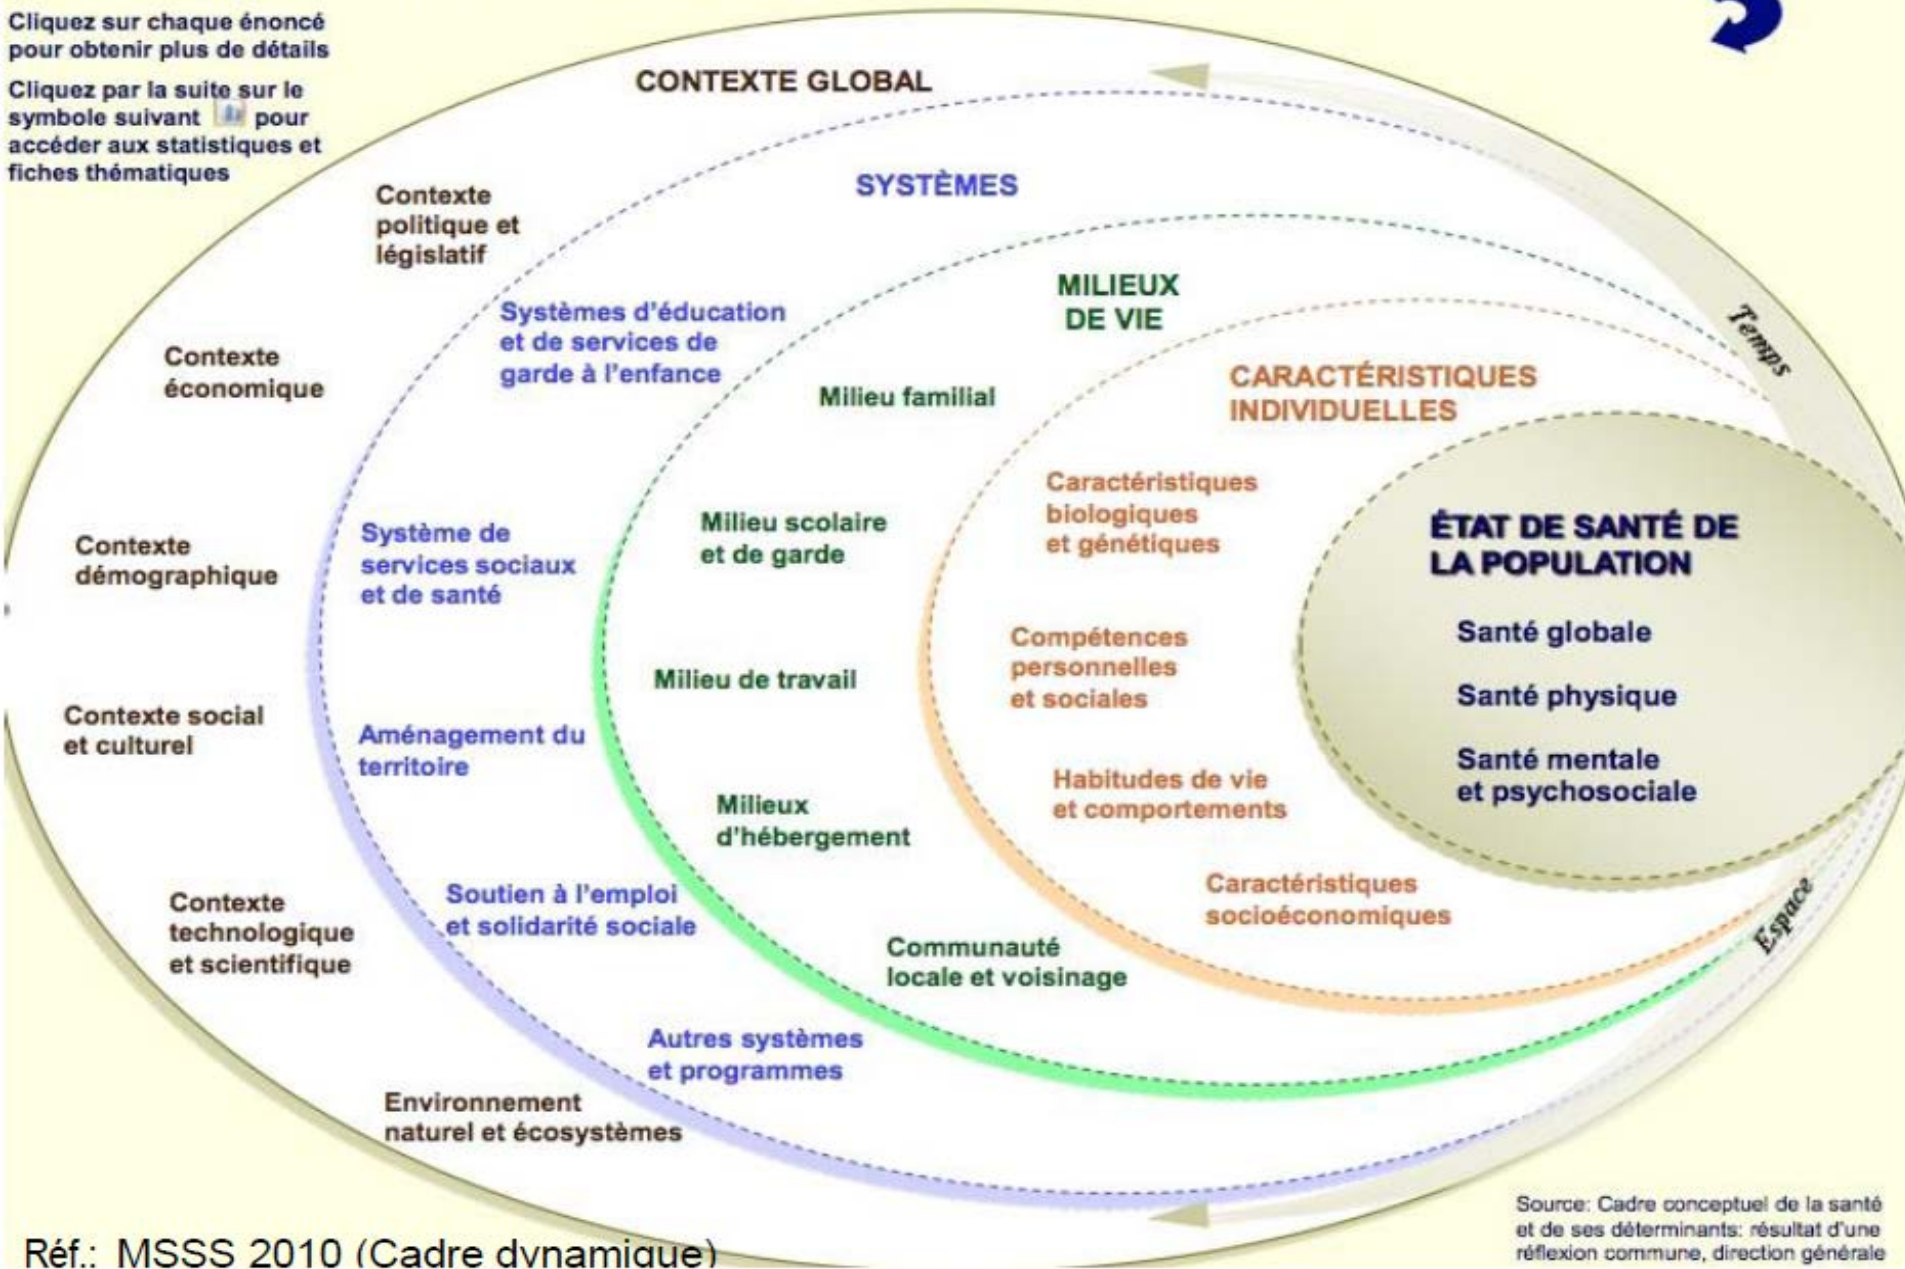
Cliquez sur chaque énoncé pour obtenir plus de détails

Cliquez par la suite sur le symbole suivant pour accéder aux statistiques et fiches thématiques

CONTEXTE GLOBAL

SYSTÈMES

MILIEUX DE VIE

CARACTÉRISTIQUES INDIVIDUELLES

ÉTAT DE SANTÉ DE LA POPULATION

Santé globale

Santé physique

Santé mentale et psychosociale

Contexte politique et législatif

Contexte économique

Contexte démographique

Contexte social et culturel

Contexte technologique et scientifique

Environnement naturel et écosystèmes

Systèmes d'éducation et de services de garde à l'enfance

Système de services sociaux et de santé

Aménagement du territoire

Soutien à l'emploi et solidarité sociale

Autres systèmes et programmes

Milieu familial

Milieu scolaire et de garde

Milieu de travail

Milieux d'hébergement

Communauté locale et voisinage

Caractéristiques biologiques et génétiques

Compétences personnelles et sociales

Habitudes de vie et comportements

Caractéristiques socioéconomiques

Temps

Espace

Réf.: MSSS 2010 (Cadre dynamique)

Source: Cadre conceptuel de la santé et de ses déterminants: résultat d'une réflexion commune, direction générale